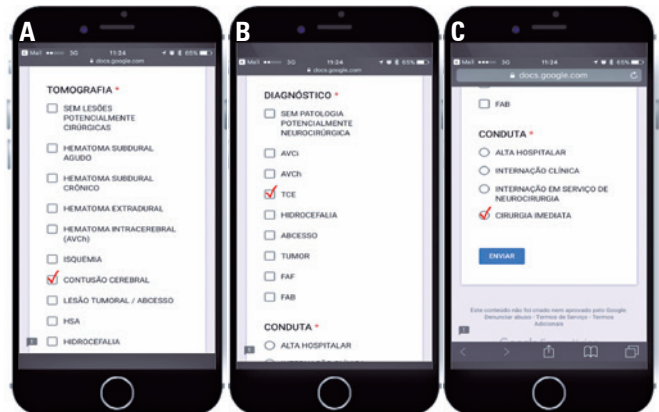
A

Mail 3G 11:24 65%
docs.google.com

TOMOGRAFIA *

SEM LESÕES POTENCIALMENTE CIRÚRGICAS

HEMATOMA SUBDURAL AGUDO

HEMATOMA SUBDURAL CRÔNICO

HEMATOMA EXTRADURAL

HEMATOMA INTRACEREBRAL (AVCh)

ISQUEMIA

CONTUSÃO CEREBRAL

LESÃO TUMORAL / ABCESSO

HSA

HIDROCEFALIA

B

Mail 3G 11:24 65%
docs.google.com

DIAGNÓSTICO *

SEM PATOLOGIA POTENCIALMENTE NEUROCIRÚRGICA

AVCi

AVCh

TCE

HIDROCEFALIA

ABCESSO

TUMOR

FAF

FAB

CONDUTA *

ALTA HOSPITALAR

C

Mail 3G 11:24 65%
docs.google.com

FAB

CONDUTA *

ALTA HOSPITALAR

INTERNAÇÃO CLÍNICA

INTERNAÇÃO EM SERVIÇO DE NEUROCIRURGIA

CIRURGIA IMEDIATA

ENVIAR

Este conteúdo não foi criado nem aprovado pelo Google. Denunciar abuso - Termos de Serviço - Termos Adicionais